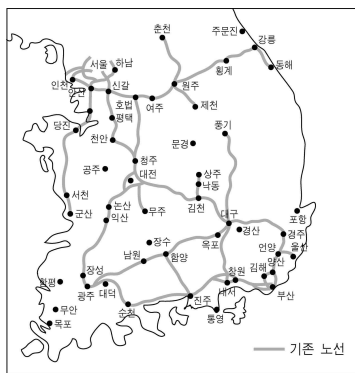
춘천
주문진
강릉
동해
횡계
서울
하남
인천
안산
신갈
원주
여주
제천
호법
평택
당진
천안
풍기
문경
공주
청주
대전
상주
낙동
서천
논산
익산
무주
김천
군산
포항
대구
경산
경주
장수
옥포
언양
울산
남원
함양
양산
김해
창원
함평
장성
광주
담양
마산
부산
무안
순천
진주
통영
목포
기존 노선